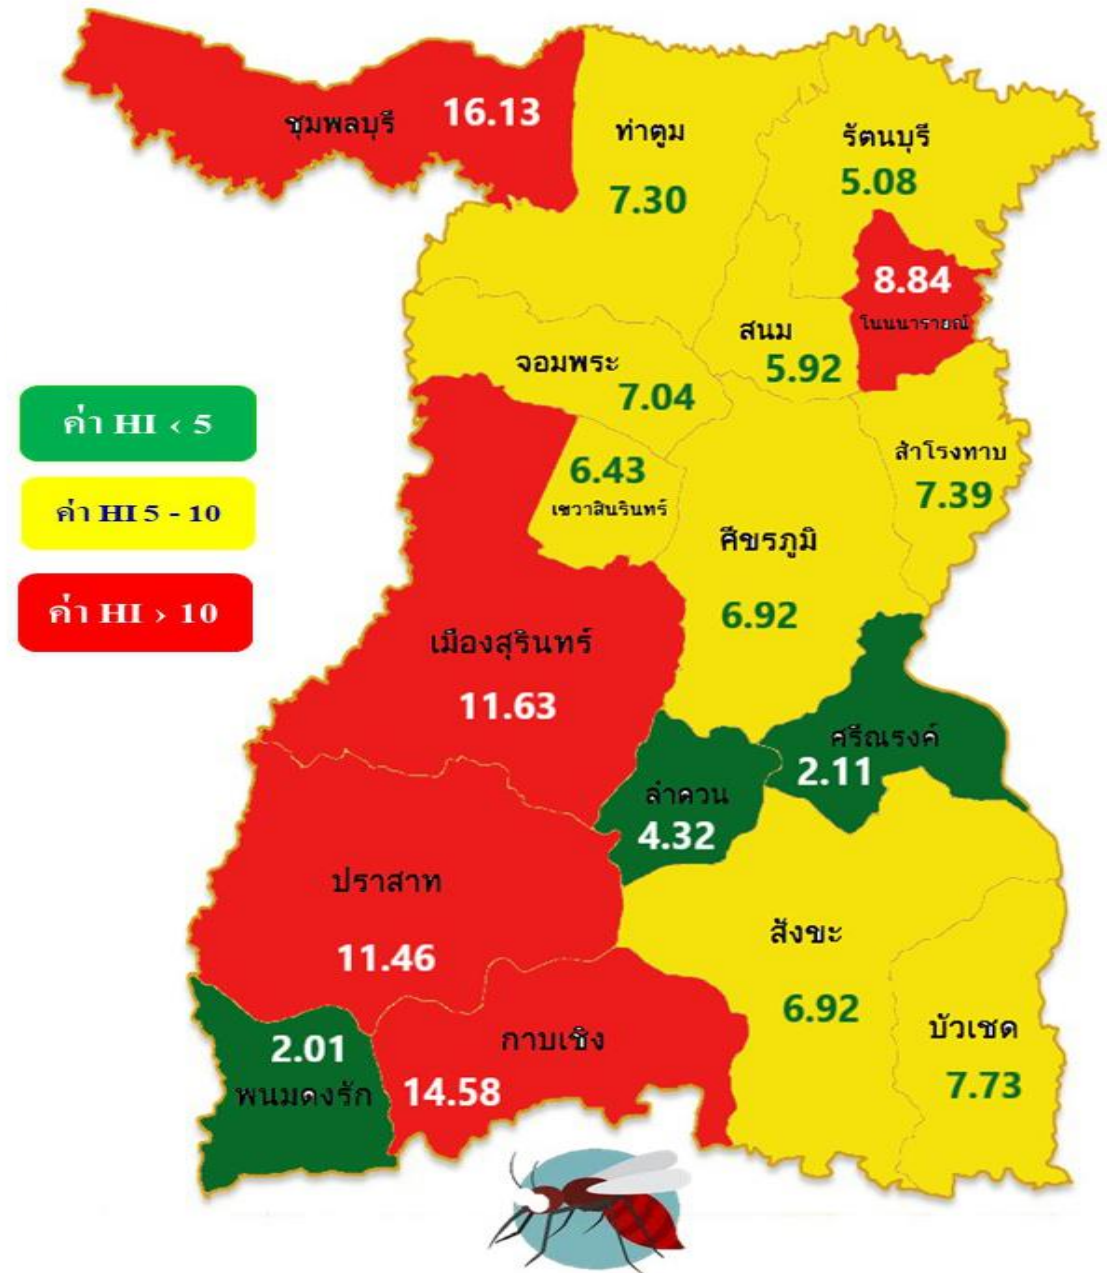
ชุมพลบุรี 16.13

ท่าตูม 7.30

รัตนบุรี 5.08

8.84 โนนนารายณ์

สนม 5.92

จอมพระ 7.04

ค่า HI < 5

ค่า HI 5 - 10

ค่า HI > 10

6.43 เขวาสินรินทร์

สำโรงทาบ 7.39

ศีขรภูมิ 6.92

เมืองสุรินทร์ 11.63

ศรีณรงค์ 2.11

ลำดวน 4.32

ปราสาท 11.46

สังขะ 6.92

บัวเชด 7.73

2.01 พนมดงรัก

กาบเชิง 14.58